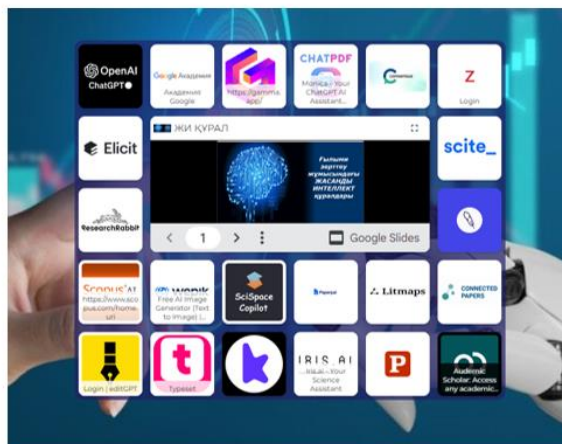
OpenAI ChatGPT

Google Академия

Академия Google

https://gamma.app/

CHATPDF

Monica - Your ChatGPT AI Assistant...

Z

Login

Elicit

ЖИ ҚҰРАЛ

Ғылыми зерттеу жұмысындағы ЖАСАНДЫ ИНТЕЛЛЕКТ құралдары

1

Google Slides

scite_

ResearchRabbit

Scopus AI

https://www.scopus.com/home.uri

wepik

Free AI Image Generator (Text to Image) |...

SciSpace Copilot

Litmaps

CONNECTED PAPERS

Login | editGPT

t

Typeset

k

IRIS.AI

Iris.ai - Your Science Assistant

P

Audemic Scholar: Access any academic...